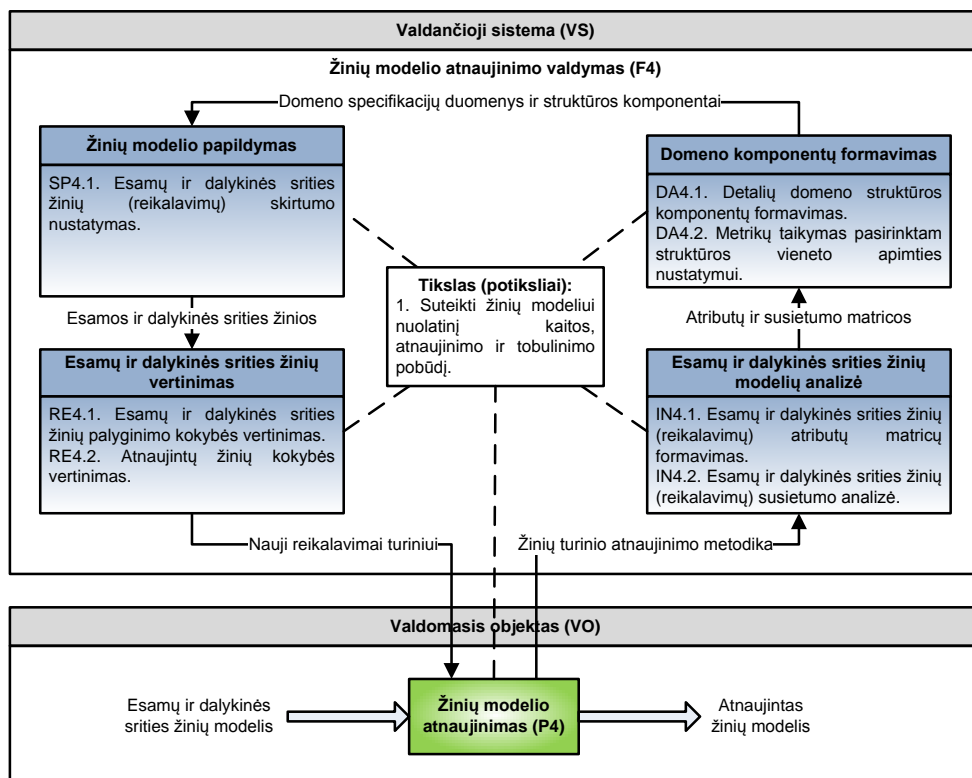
Valdančioji sistema (VS)

Žinių modelio atnaujinimo valdymas (F4)

Domeno specifikacijų duomenys ir struktūros komponentai

Žinių modelio papildymas

SP4.1. Esamų ir dalykinės srities žinių (reikalavimų) skirtumo nustatymas.

Domeno komponentų formavimas

DA4.1. Detalių domeno struktūros komponentų formavimas.
DA4.2. Metrikų taikymas pasirinktam struktūros vieneto apimties nustatymui.

Tikslas (potiksliai):
1. Suteikti žinių modeliui nuolatinį kaitos, atnaujinimo ir tobulinimo pobūdį.

Esamos ir dalykinės srities žinios

Atributų ir susietumo matricos

Esamų ir dalykinės srities žinių vertinimas

RE4.1. Esamų ir dalykinės srities žinių palyginimo kokybės vertinimas.
RE4.2. Atnaujintų žinių kokybės vertinimas.

Esamų ir dalykinės srities žinių modelių analizė

IN4.1. Esamų ir dalykinės srities žinių (reikalavimų) atributų matricų formavimas.
IN4.2. Esamų ir dalykinės srities žinių (reikalavimų) susietumo analizė.

Nauji reikalavimai turiniui

Žinių turinio atnaujinimo metodika

Valdomasis objektas (VO)

Esamų ir dalykinės srities žinių modelis

Žinių modelio atnaujinimas (P4)

Atnaujintas žinių modelis